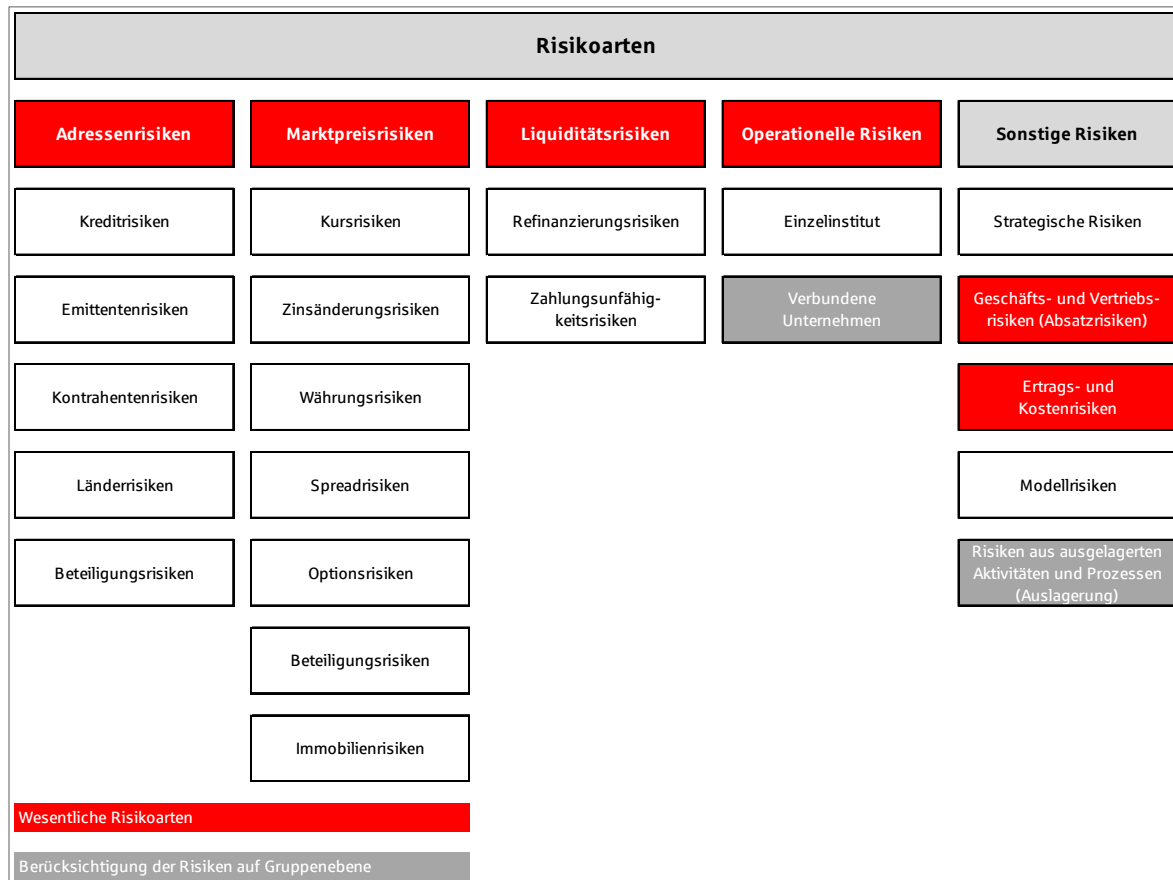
Risikoarten

Adressenrisiken

Kreditrisiken

Emittentenrisiken

Kontrahentenrisiken

Länderrisiken

Beteiligungsrisiken

Marktpreisrisiken

Kursrisiken

Zinsänderungsrisiken

Währungsrisiken

Spreadrisiken

Optionsrisiken

Beteiligungsrisiken

Immobilienrisiken

Liquiditätsrisiken

Refinanzierungsrisiken

Zahlungsunfähigkeitsrisiken

Operationelle Risiken

Einzelinstitut

Verbundene Unternehmen

Sonstige Risiken

Strategische Risiken

Geschäfts- und Vertriebsrisiken (Absatzrisiken)

Ertrags- und Kostenrisiken

Modellrisiken

Risiken aus ausgelagerten Aktivitäten und Prozessen (Auslagerung)

Wesentliche Risikoarten

Berücksichtigung der Risiken auf Gruppenebene